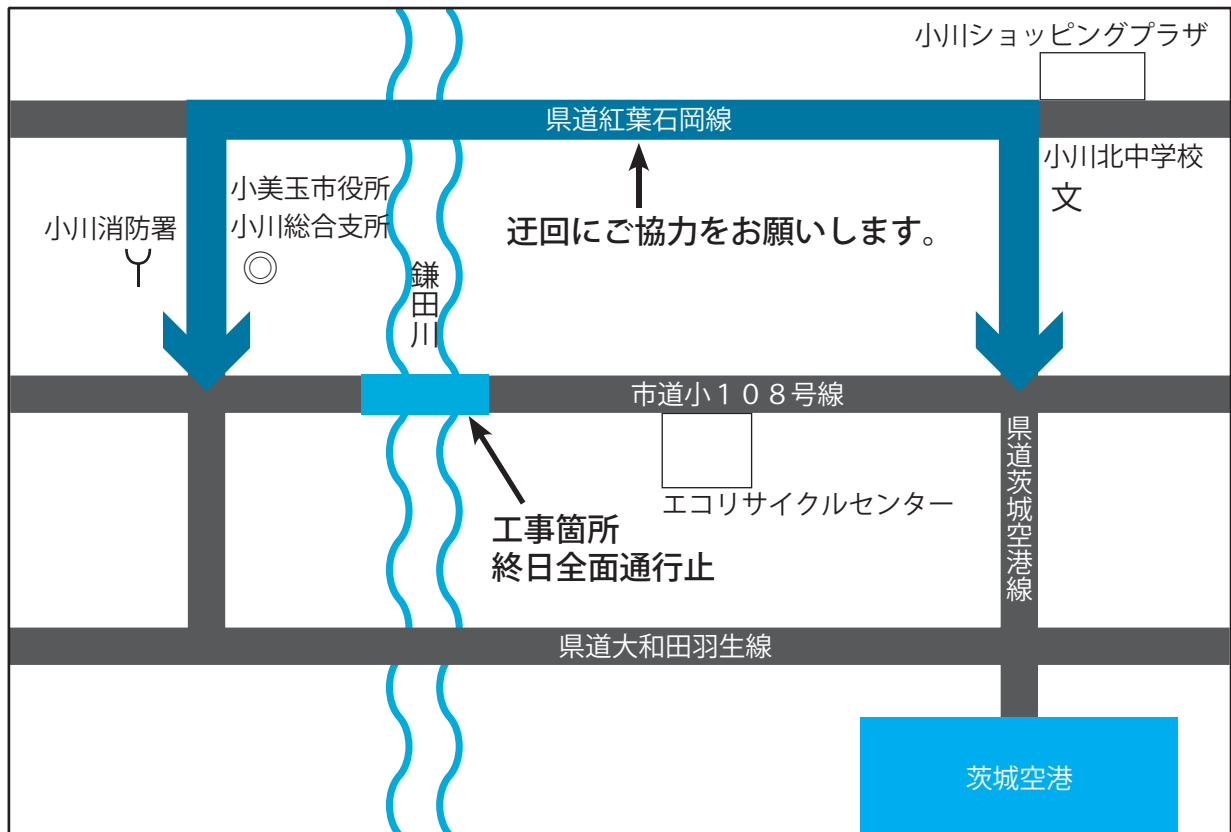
小川ショッピングプラザ

県道紅葉石岡線

小川北中学校
文

小美玉市役所
小川総合支所

小川消防署

迂回にご協力をお願いします。

鎌田川

市道小１０８号線

県道茨城空港線

エコリサイクルセンター

工事箇所
終日全面通行止

県道大和田羽生線

茨城空港